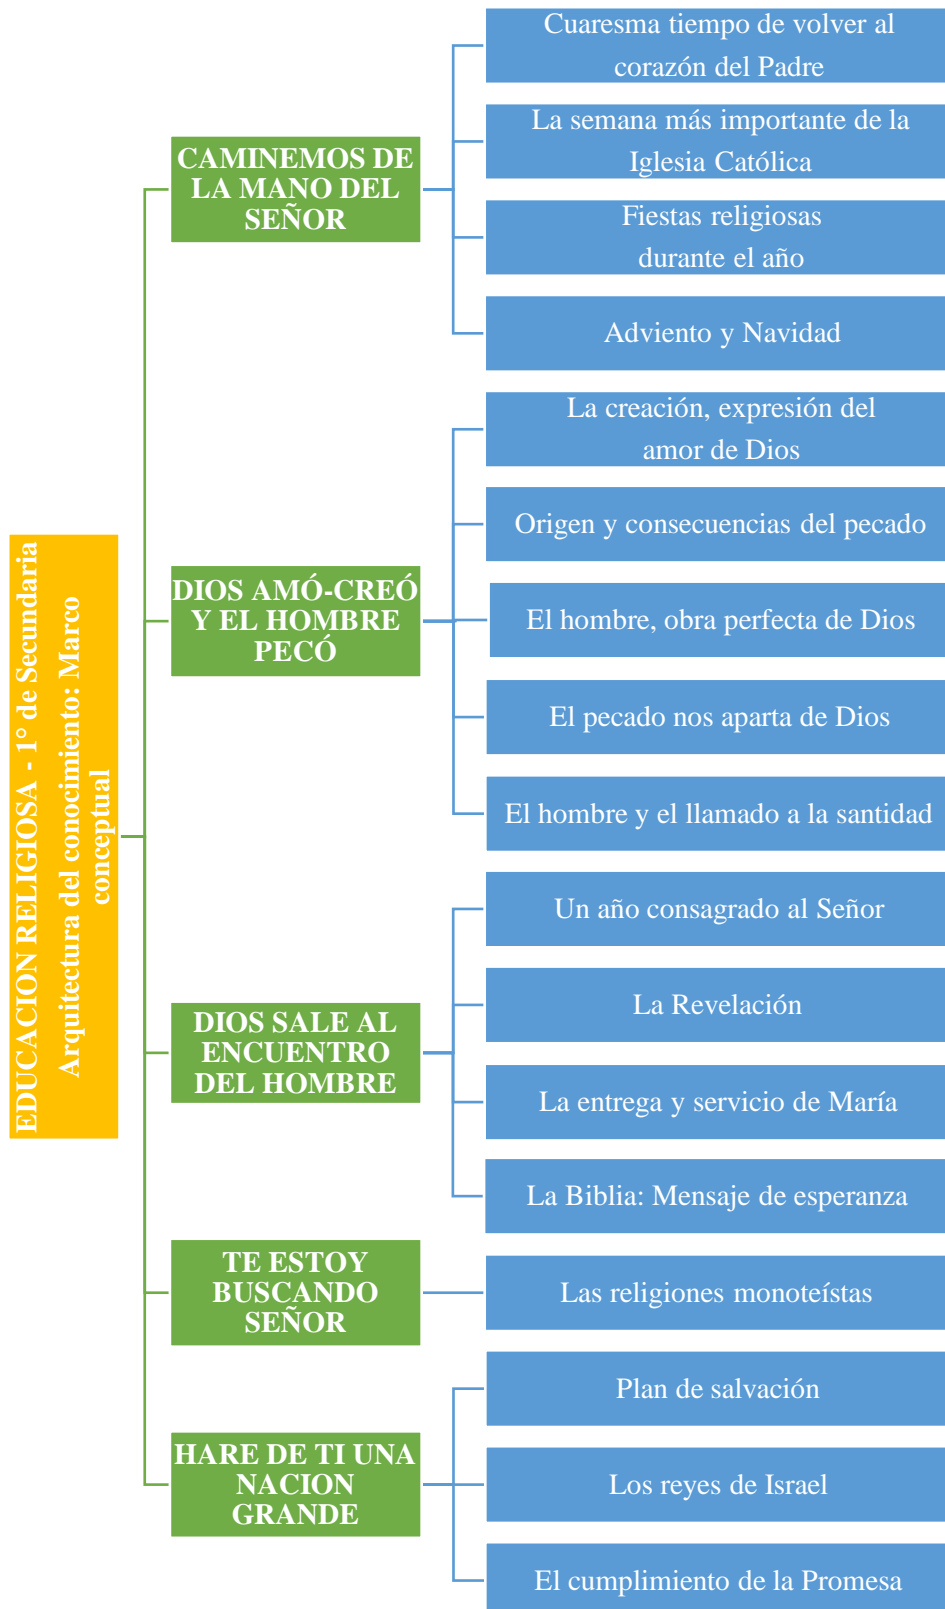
EDUCACION RELIGIOSA - 1° de Secundaria
Arquitectura del conocimiento: Marco conceptual

CAMINEMOS DE LA MANO DEL SEÑOR

Cuaresma tiempo de volver al corazón del Padre

La semana más importante de la Iglesia Católica

Fiestas religiosas durante el año

Adviento y Navidad

DIOS AMÓ-CREÓ Y EL HOMBRE PECÓ

La creación, expresión del amor de Dios

Origen y consecuencias del pecado

El hombre, obra perfecta de Dios

El pecado nos aparta de Dios

El hombre y el llamado a la santidad

DIOS SALE AL ENCUENTRO DEL HOMBRE

Un año consagrado al Señor

La Revelación

La entrega y servicio de María

La Biblia: Mensaje de esperanza

TE ESTOY BUSCANDO SEÑOR

Las religiones monoteístas

HARE DE TI UNA NACION GRANDE

Plan de salvación

Los reyes de Israel

El cumplimiento de la Promesa